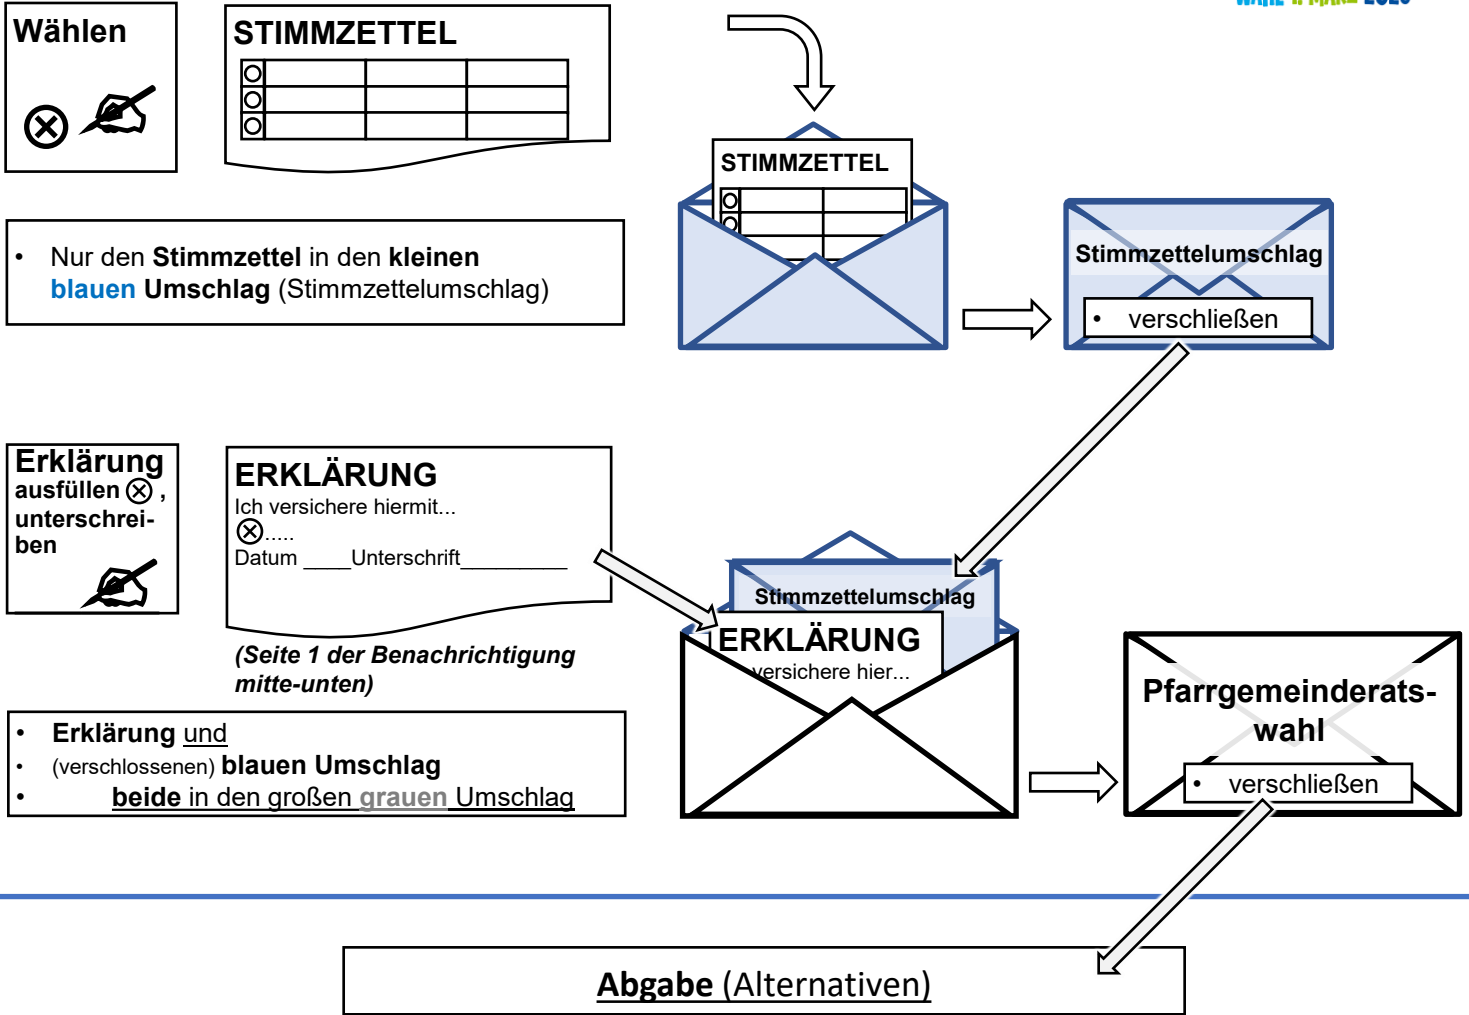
Wählen

⊗

STIMMZETTEL

STIMMZETTEL

• Nur den **Stimmzettel** in den **kleinen blauen Umschlag** (Stimmzettelumschlag)

Stimmzettelumschlag

• verschließen

Erklärung ausfüllen ⊗, unterschreiben

ERKLÄRUNG
Ich versichere hiermit...
⊗.....
Datum ____Unterschrift_________

(Seite 1 der Benachrichtigung mitte-unten)

Stimmzettelumschlag

ERKLÄRUNG
versichere hier...

• Erklärung und
• (verschlossenen) blauen Umschlag
• beide in den großen grauen Umschlag

Pfarrgemeinderats-wahl

• verschließen

Abgabe (Alternativen)